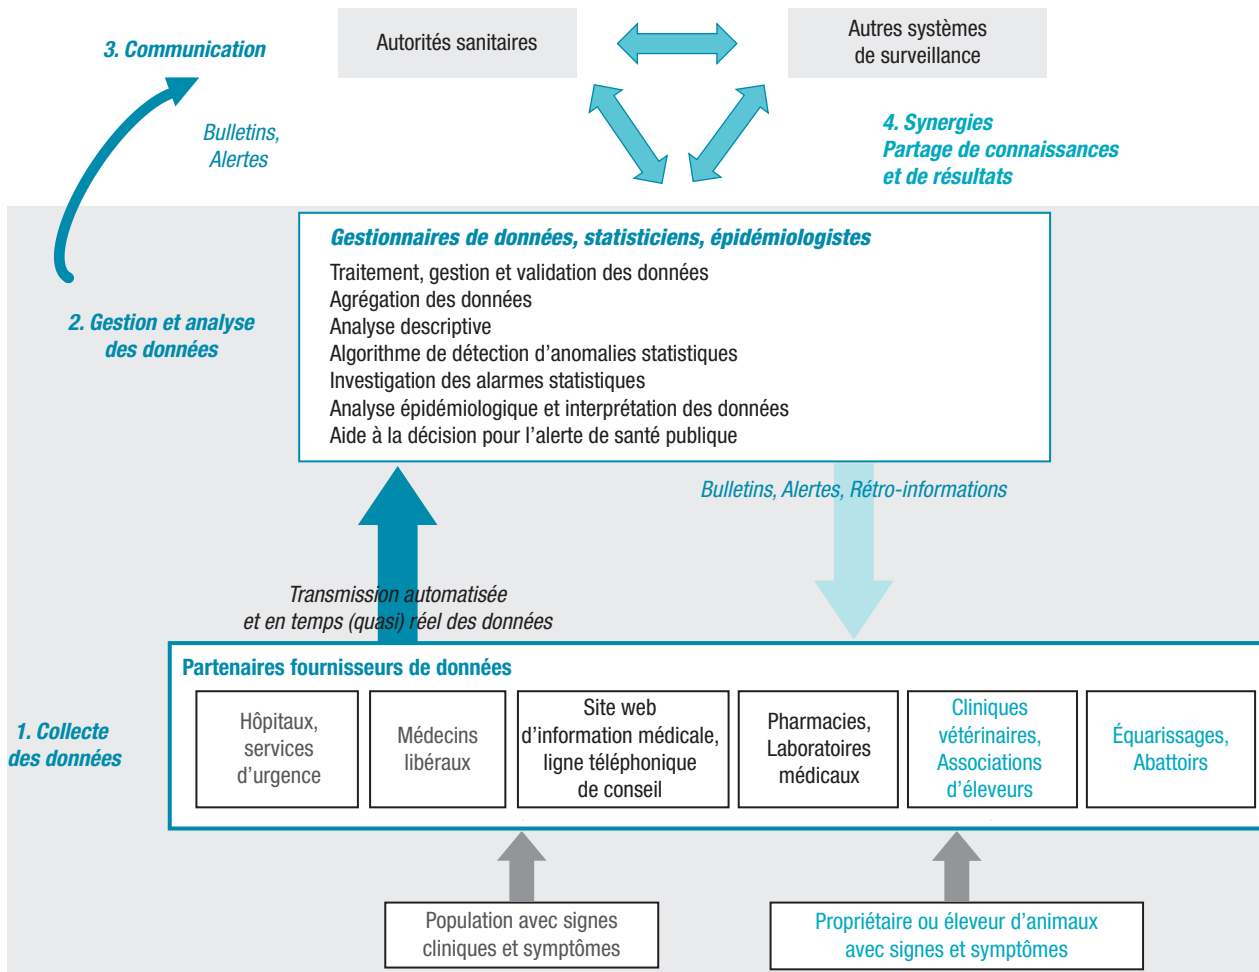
3. Communication

Autorités sanitaires

Autres systèmes de surveillance

Bulletins, Alertes

4. Synergies
Partage de connaissances et de résultats

Gestionnaires de données, statisticiens, épidémiologistes

Traitement, gestion et validation des données
Agrégation des données
Analyse descriptive
Algorithme de détection d'anomalies statistiques
Investigation des alarmes statistiques
Analyse épidémiologique et interprétation des données
Aide à la décision pour l'alerte de santé publique

2. Gestion et analyse des données

Bulletins, Alertes, Rétro-informations

Transmission automatisée et en temps (quasi) réel des données

Partenaires fournisseurs de données

1. Collecte des données

Hôpitaux, services d'urgence

Médecins libéraux

Site web d'information médicale, ligne téléphonique de conseil

Pharmacies, Laboratoires médicaux

Cliniques vétérinaires, Associations d'éleveurs

Équarissages, Abattoirs

Population avec signes cliniques et symptômes

Propriétaire ou éleveur d'animaux avec signes et symptômes